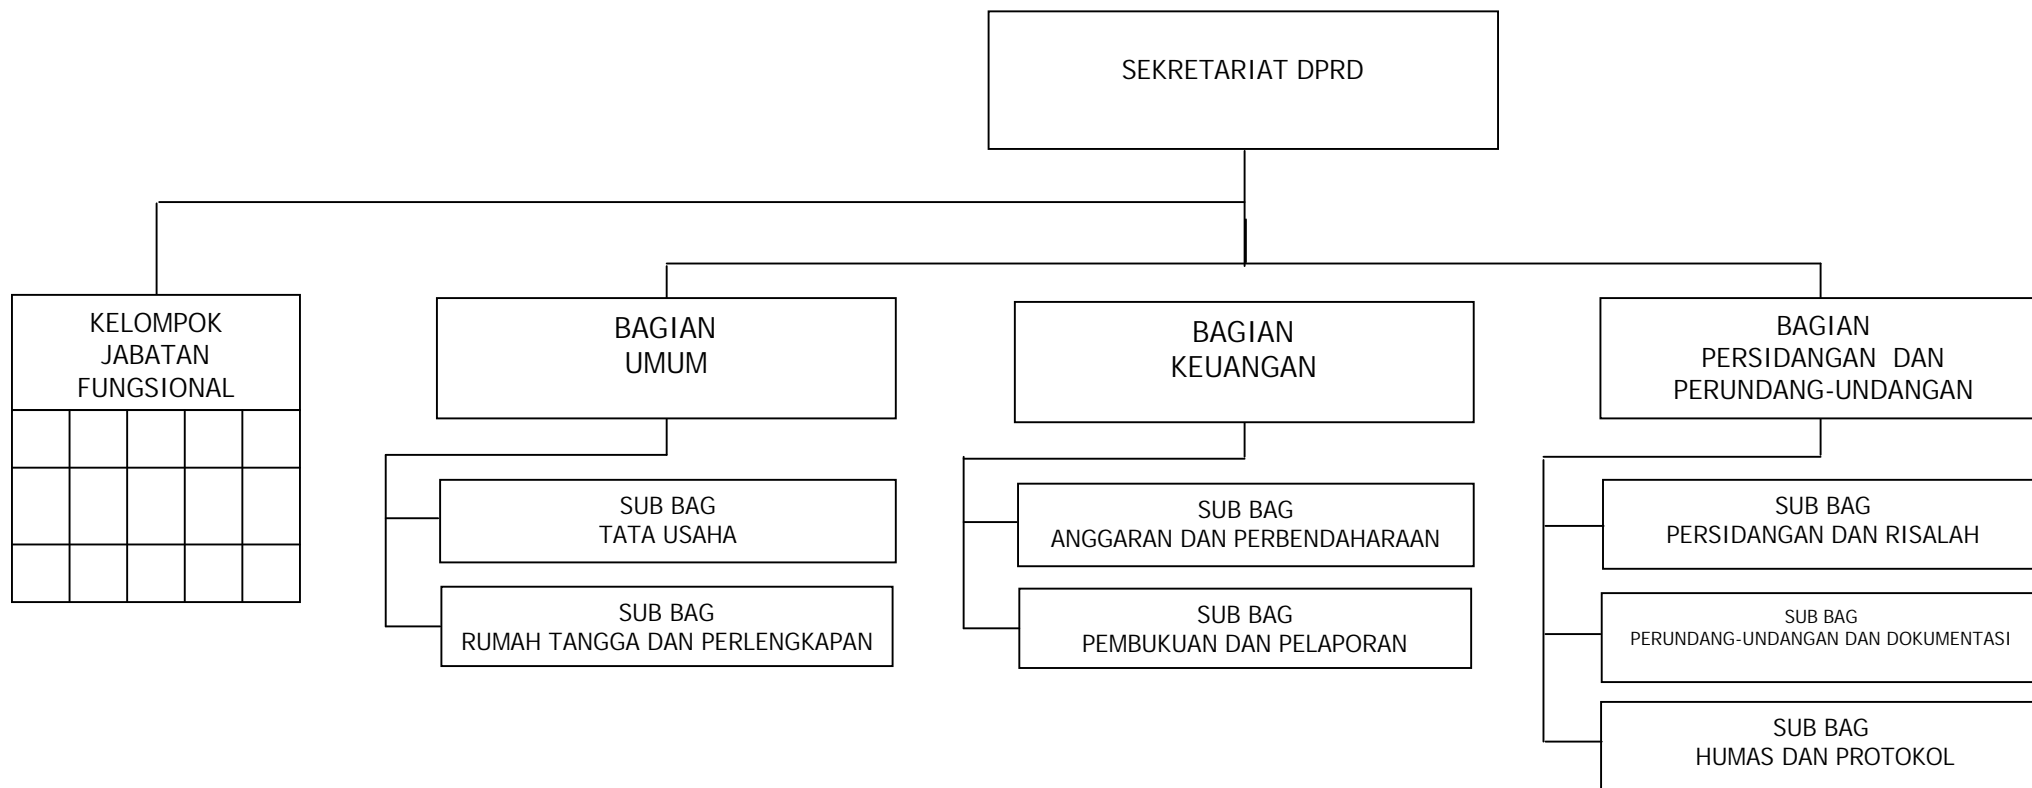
SEKRETARIAT DPRD

KELOMPOK JABATAN FUNGSIONAL

BAGIAN UMUM

SUB BAG TATA USAHA

SUB BAG RUMAH TANGGA DAN PERLENGKAPAN

BAGIAN KEUANGAN

SUB BAG ANGGARAN DAN PERBENDAHARAAN

SUB BAG PEMBUKUAN DAN PELAPORAN

BAGIAN PERSIDANGAN DAN PERUNDANG-UNDANGAN

SUB BAG PERSIDANGAN DAN RISALAH

SUB BAG PERUNDANG-UNDANGAN DAN DOKUMENTASI

SUB BAG HUMAS DAN PROTOKOL